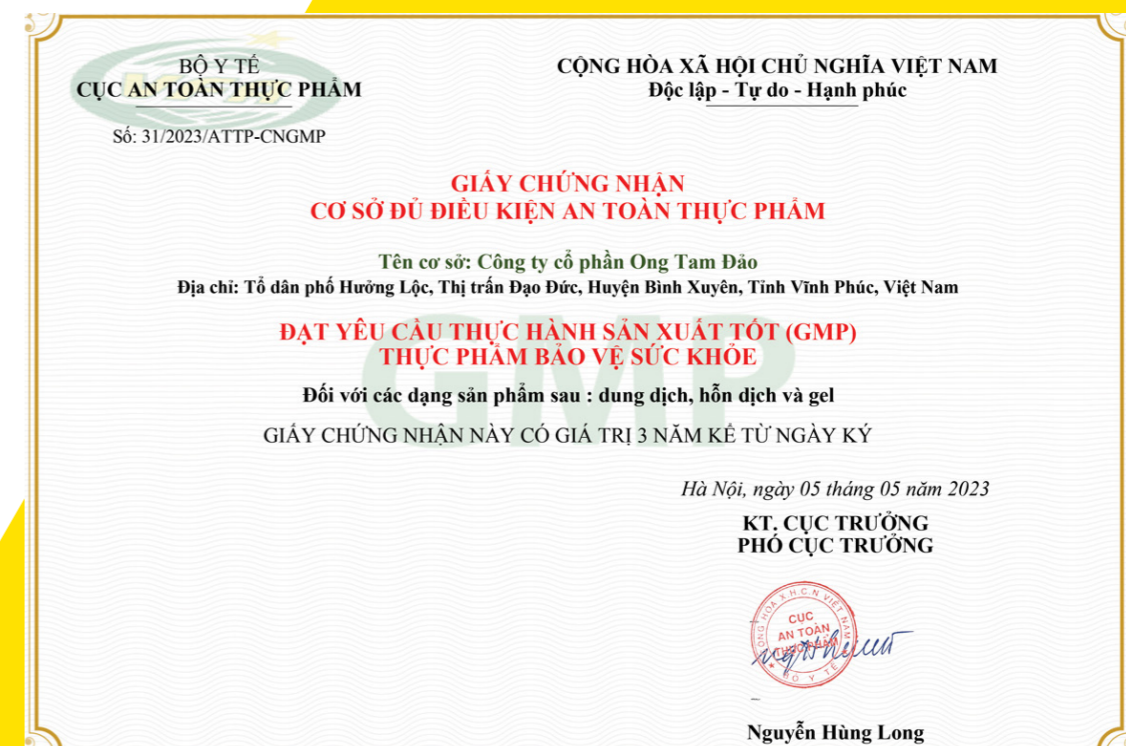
BỘ Y TẾ
CỤC AN TOÀN THỰC PHẨM

Số: 31/2023/ATTP-CNGMP

CỘNG HÒA XÃ HỘI CHỦ NGHĨA VIỆT NAM
Độc lập - Tự do - Hạnh phúc

GIẤY CHỨNG NHẬN
CƠ SỞ ĐỦ ĐIỀU KIỆN AN TOÀN THỰC PHẨM

Tên cơ sở: Công ty cổ phần Ong Tam Đảo
Địa chỉ: Tổ dân phố Hưởng Lộc, Thị trấn Đạo Đức, Huyện Bình Xuyên, Tỉnh Vĩnh Phúc, Việt Nam

ĐẠT YÊU CẦU THỰC HÀNH SẢN XUẤT TỐT (GMP)
THỰC PHẨM BẢO VỆ SỨC KHỎE

Đối với các dạng sản phẩm sau : dung dịch, hỗn dịch và gel

GIẤY CHỨNG NHẬN NÀY CÓ GIÁ TRỊ 3 NĂM KỂ TỪ NGÀY KÝ

Hà Nội, ngày 05 tháng 05 năm 2023

KT. CỤC TRƯỞNG
PHÓ CỤC TRƯỞNG

CỘNG HÒA X.H.C.N VIỆT NAM
CỤC AN TOÀN THỰC PHẨM
BỘ Y TẾ

Nguyễn Hùng Long